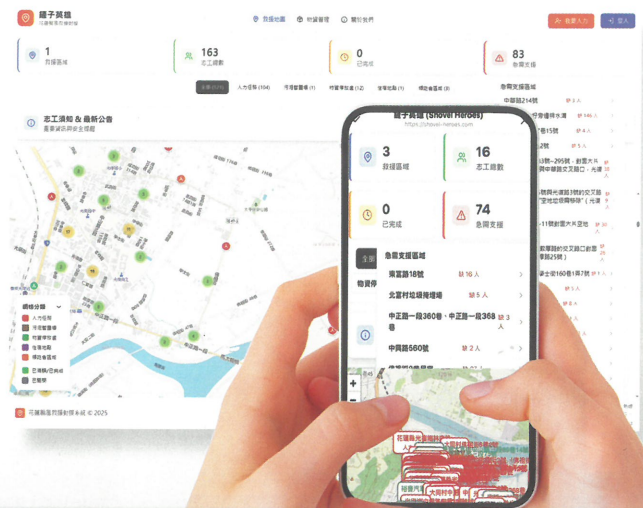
鏟子英雄
花蓮縣災害救援平台

我要地圖　物資管理　關於我們

我要幫忙　登入

1
救援區域

163
志工總數

0
已完成

83
急需支援

全部(204)　人力需求(104)　物資需求(12)　　　　　　　　　　　　　　　　　　(8)

志工須知 & 最新公告
重要資訊與安全提醒

急需支援區域
中華路214號
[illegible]
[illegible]15號
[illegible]29號
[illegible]3號的交叉路
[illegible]
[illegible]的交叉路口
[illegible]160巷1弄7號

網格分類
人力需求
物資需求
物資停放處
住宿地點
補給站區域
已滿額/已完成
已撤銷

花蓮縣災害救援平台 © 2025

鏟子英雄 (Shovel Heroes)
https://shovel-heroes.com

3
救援區域

16
志工總數

0
已完成

74
急需支援

急需支援區域

東富路18號　缺 16 人

北富村垃圾掩埋場　缺 5 人

中正路一段360巷・中正路一段368巷　缺 3 人

中興路560號　缺 2 人